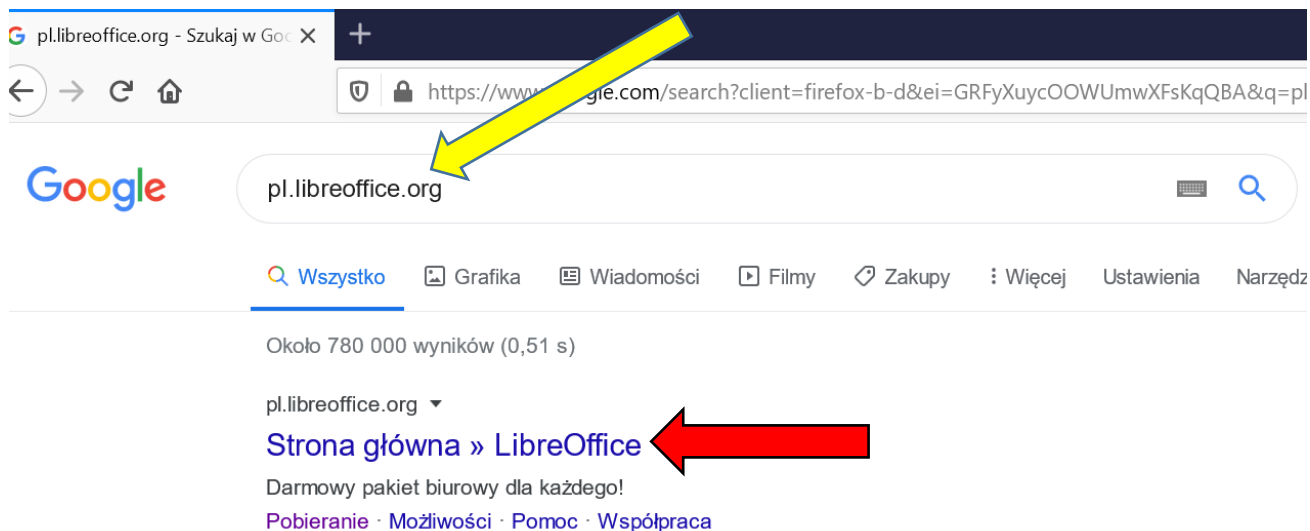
pl.libreoffice.org - Szukaj w Goo ×

https://www.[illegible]gle.com/search?client=firefox-b-d&ei=GRFyXuycOOWUmwXFsKqQBA&q=pl

Google

pl.libreoffice.org

Wszystko Grafika Wiadomości Filmy Zakupy Więcej Ustawienia Narzędz

Około 780 000 wyników (0,51 s)

pl.libreoffice.org

Strona główna » LibreOffice

Darmowy pakiet biurowy dla każdego!

Pobieranie · Możliwości · Pomoc · Współpraca